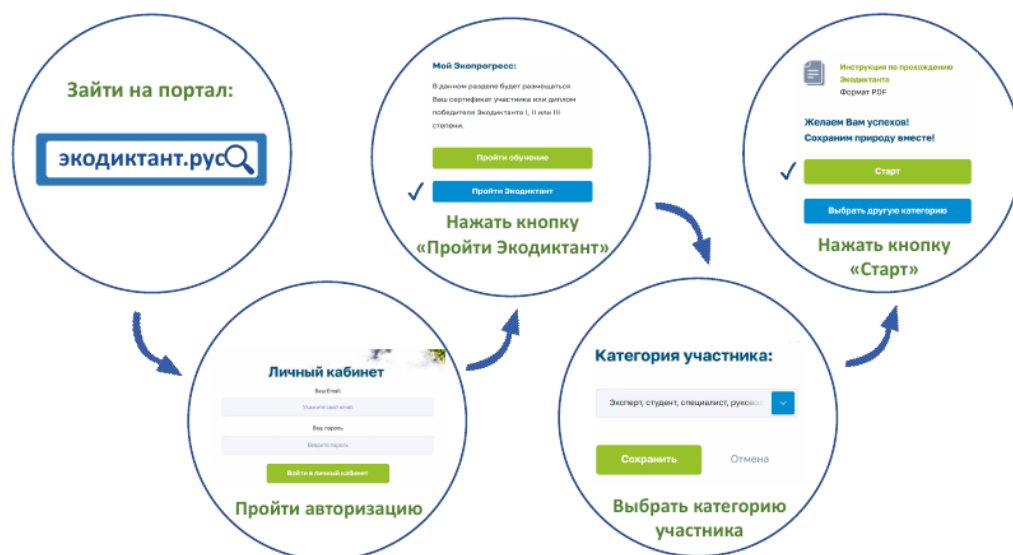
Зайти на портал:

экодиктант.рус

Мой Экопрогресс:

В данном разделе будет размещаться Ваш сертификат участника или диплом победителя Экодиктанта I, II или III степени.

Пройти обучение

Пройти Экодиктант

Нажать кнопку «Пройти Экодиктант»

Инструкция по прохождению Экодиктанта

Формат PDF

Желаем Вам успехов!
Сохраним природу вместе!

Старт

Выбрать другую категорию

Нажать кнопку «Старт»

Личный кабинет

Ваш Email

Укажите свой email

Ваш пароль

Введите пароль

Войти в личный кабинет

Пройти авторизацию

Категория участника:

Эксперт, студент, специалист, руково

Сохранить

Отмена

Выбрать категорию участника